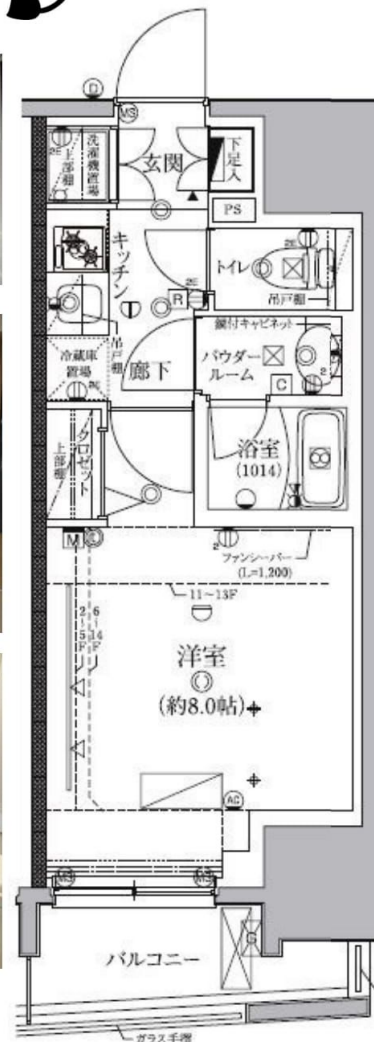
D
MS
洗濯機置場
上部棚
玄関
下足入
PS
キッチン
トイレ
吊戸棚
R
鏡付キャビネット
冷蔵庫置場
吊戸棚
廊下
パウダールーム
C
上部棚
クロゼット
浴室
(1014)
M
ファンシーバー
(L=1,200)
11~13F
2~5F
6~14F
洋室
(約8.0帖)
AC
パルコニー
ガラス手摺